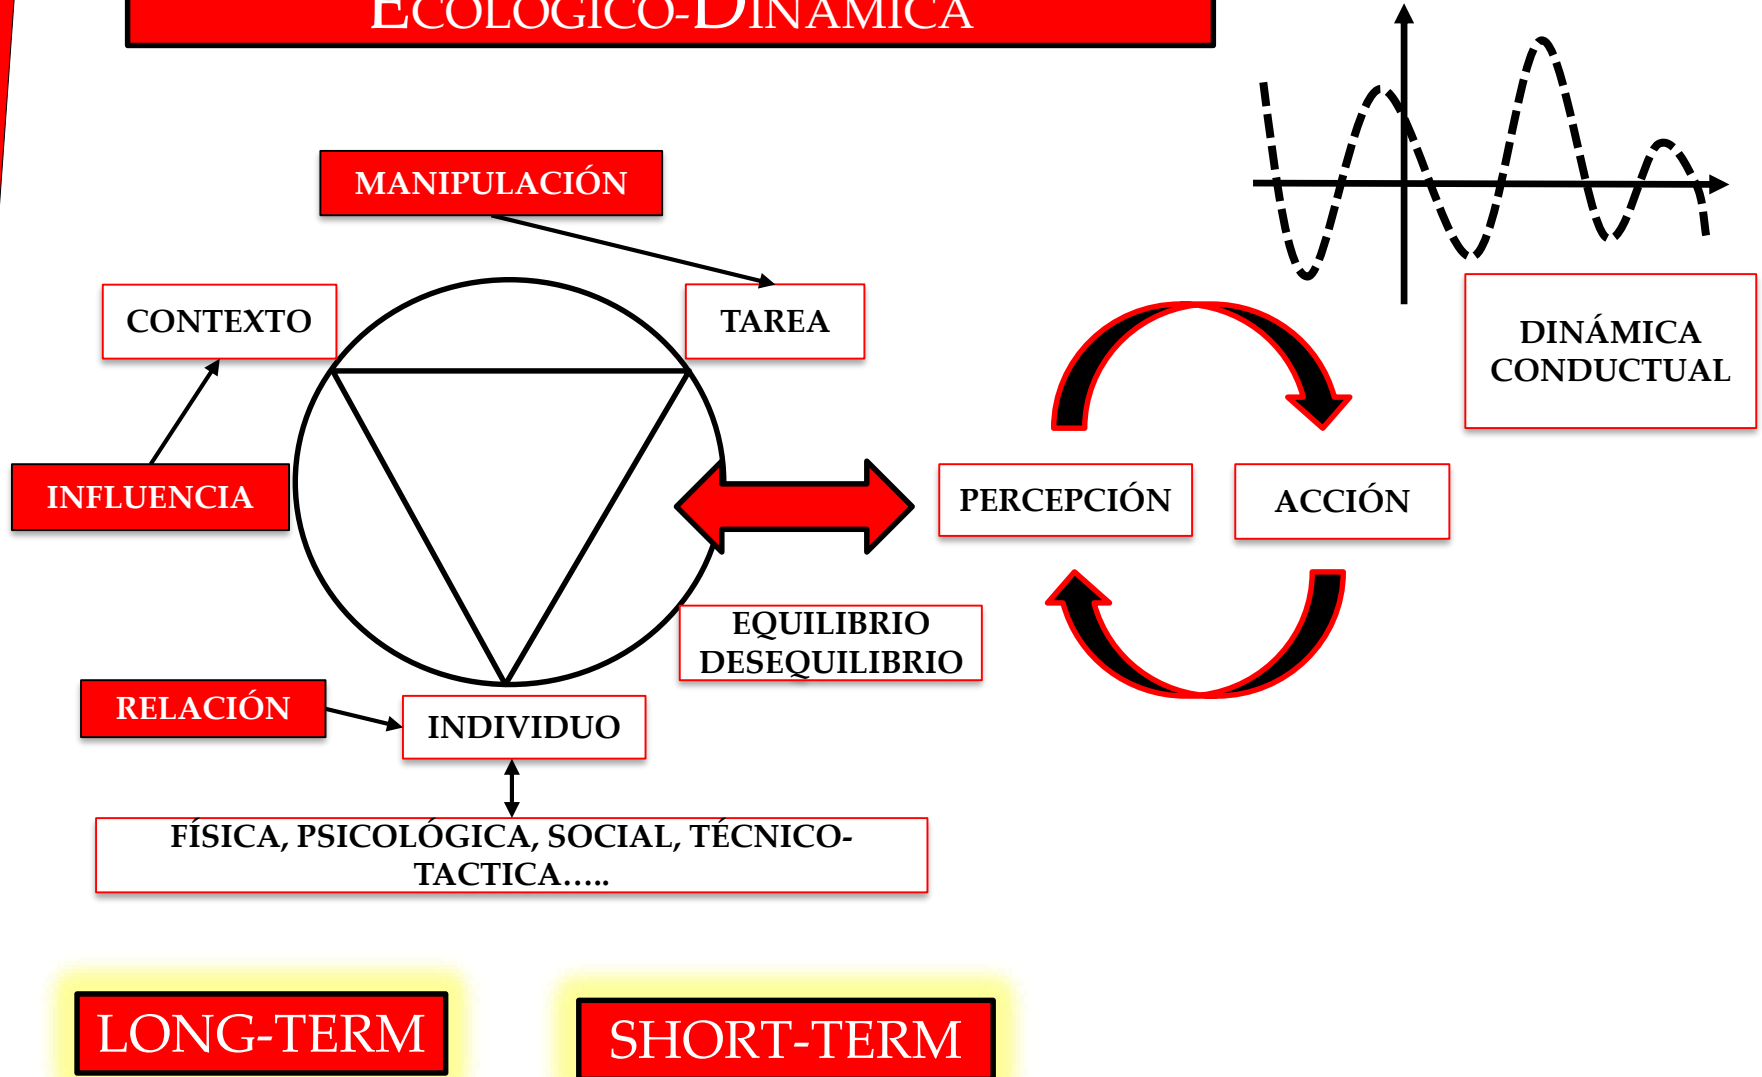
ECOLÓGICO-DINÁMICA

MANIPULACIÓN

CONTEXTO

TAREA

INFLUENCIA

DINÁMICA CONDUCTUAL

PERCEPCIÓN

ACCIÓN

EQUILIBRIO DESEQUILIBRIO

RELACIÓN

INDIVIDUO

FÍSICA, PSICOLÓGICA, SOCIAL, TÉCNICO-TACTICA…..

LONG-TERM

SHORT-TERM